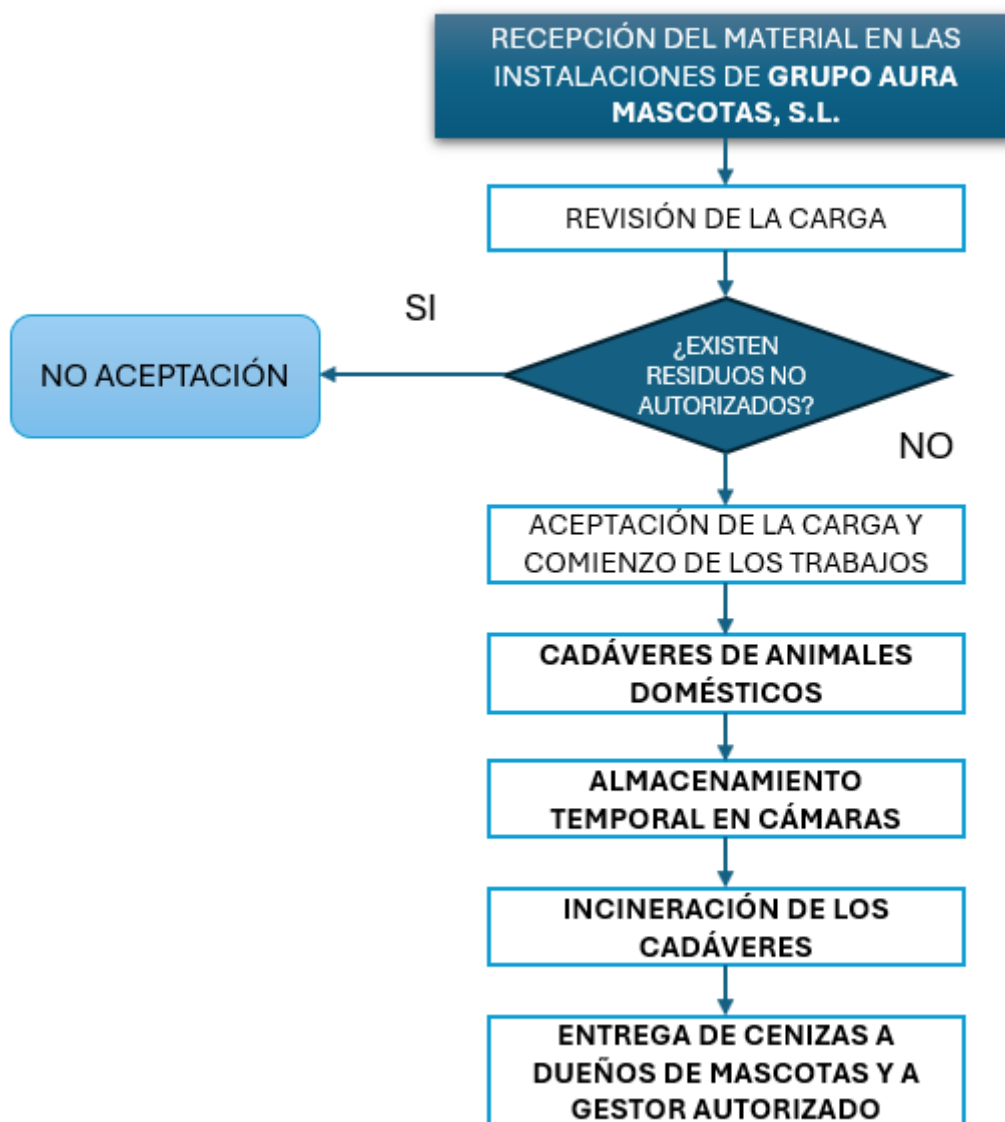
RECEPCIÓN DEL MATERIAL EN LAS INSTALACIONES DE GRUPO AURA MASCOTAS, S.L.

REVISIÓN DE LA CARGA

SI

NO ACEPTACIÓN

¿EXISTEN RESIDUOS NO AUTORIZADOS?

NO

ACEPTACIÓN DE LA CARGA Y COMIENZO DE LOS TRABAJOS

CADÁVERES DE ANIMALES DOMÉSTICOS

ALMACENAMIENTO TEMPORAL EN CÁMARAS

INCINERACIÓN DE LOS CADÁVERES

ENTREGA DE CENIZAS A DUEÑOS DE MASCOTAS Y A GESTOR AUTORIZADO